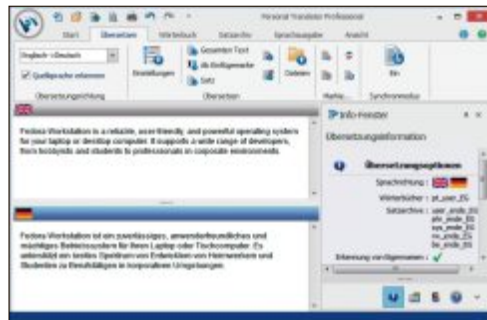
Personal Translator Professional

Start | Übersetzen | Wörterbuch | Satzarchiv | Sprachausgabe | Ansicht

Englisch ›Deutsch
Quellsprache erkennen
Übersetzungsrichtung

Einstellungen
Gesamten Text
Ab Einfügemarke
Satz
Dateien
Übersetzen
Marke
Ein
Synchronmodus

Fedora Workstation is a reliable, user-friendly, and powerful operating system for your laptop or desktop computer. It supports a wide range of developers, from hobbyists and students to professionals in corporate environments.

Fedora Workstation ist ein zuverlässiges, anwenderfreundliches und mächtiges Betriebssystem für Ihren Laptop oder Tischcomputer. Es unterstützt ein breites Spektrum von Entwicklern von Heimwerkern und Studenten zu Berufstätigen in korporativen Umgebungen.

Info-Fenster
Übersetzungsinformation
Übersetzungsoptionen
Sprachrichtung :
Wörterbücher : pt_user_EG
Satzarchive : user_ende_EG
pht_ende_EG
sys_ende_EG
rw_ende_EG
be_ende_EG
Erkennung von Eigennamen : ✓